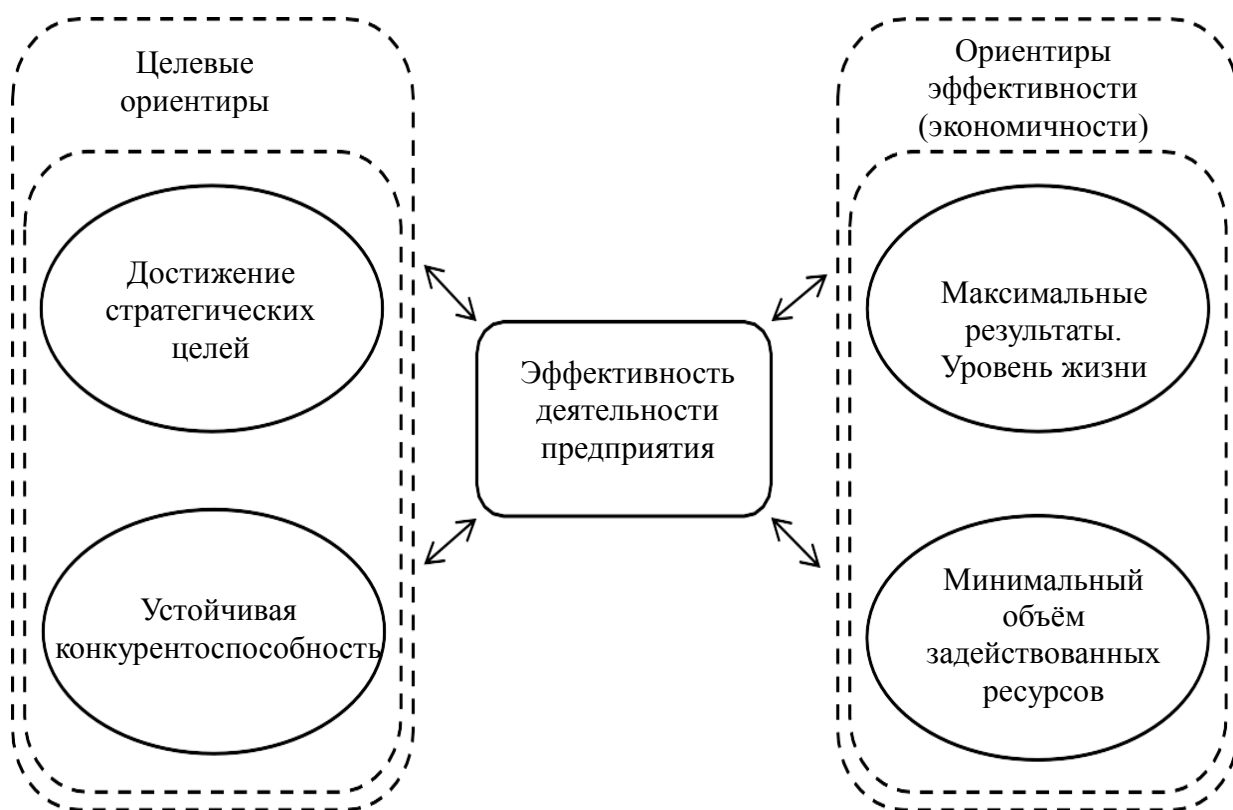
Целевые ориентиры

Достижение стратегических целей

Устойчивая конкурентоспособность

Эффективность деятельности предприятия

Ориентиры эффективности (экономичности)

Максимальные результаты. Уровень жизни

Минимальный объём задействованных ресурсов